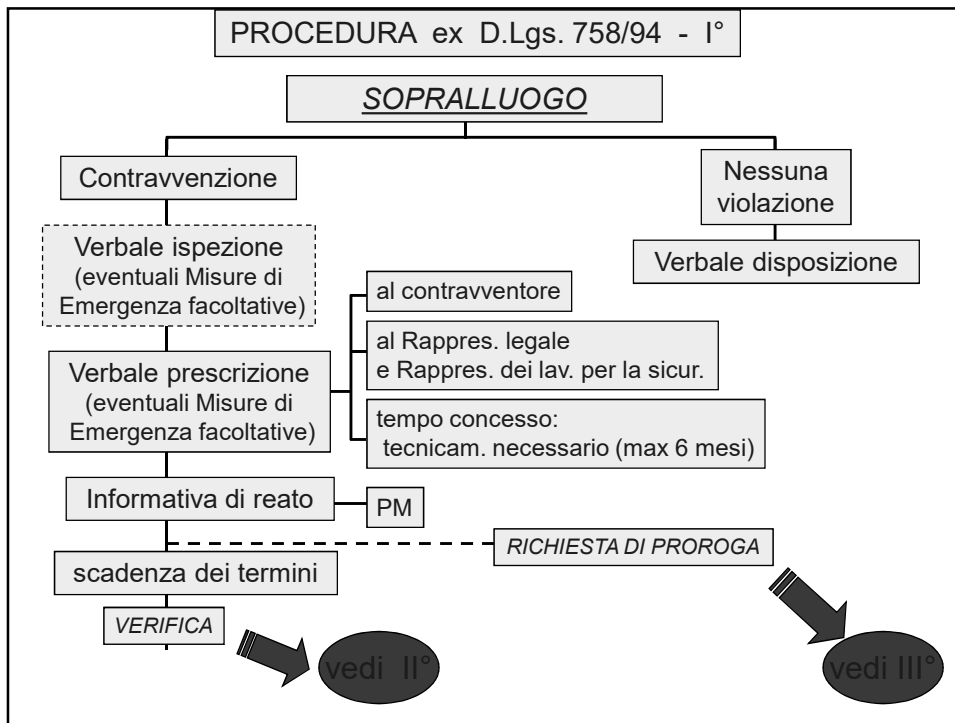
PROCEDURA ex D.Lgs. 758/94 - I°

SOPRALLUOGO

Contravvenzione

Nessuna violazione

Verbale disposizione

Verbale ispezione (eventuali Misure di Emergenza facoltative)

al contravventore

al Rappres. legale e Rappres. dei lav. per la sicur.

Verbale prescrizione (eventuali Misure di Emergenza facoltative)

tempo concesso: tecnicam. necessario (max 6 mesi)

Informativa di reato

PM

RICHIESTA DI PROROGA

scadenza dei termini

VERIFICA

vedi II°

vedi III°